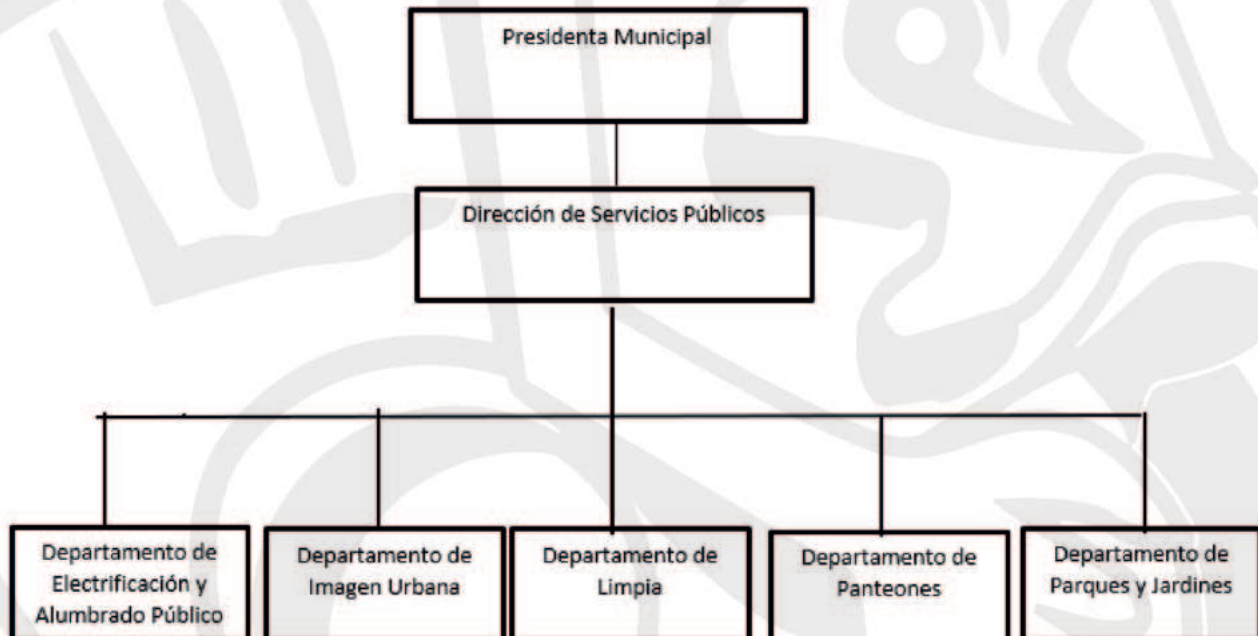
Presidenta Municipal

Dirección de Servicios Públicos

Departamento de Electrificación y Alumbrado Público

Departamento de Imagen Urbana

Departamento de Limpia

Departamento de Panteones

Departamento de Parques y Jardines